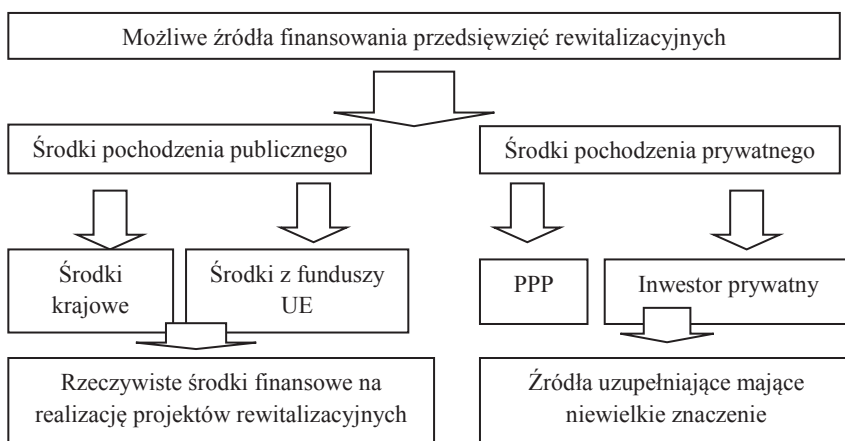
Możliwe źródła finansowania przedsięwzięć rewitalizacyjnych

Środki pochodzenia publicznego

Środki pochodzenia prywatnego

Środki krajowe

Środki z funduszy UE

PPP

Inwestor prywatny

Rzeczywiste środki finansowe na realizację projektów rewitalizacyjnych

Źródła uzupełniające mające niewielkie znaczenie